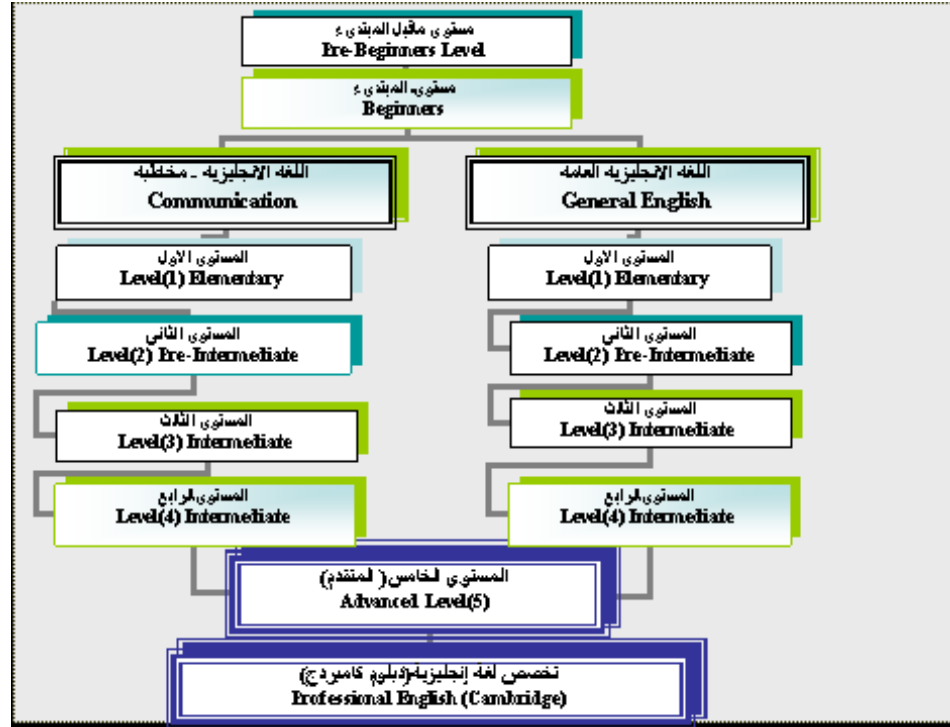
مستوى ماقبل المبتدىء
Pre-Beginners Level

مستوى المبتدىء
Beginners

اللغة الانجليزية - مخاطبة
Communication

اللغة الانجليزية العامة
General English

المستوى الاول
Level(1) Elementary

المستوى الثاني
Level(2) Pre-Intermediate

المستوى الثالث
Level(3) Intermediate

المستوى الرابع
Level(4) Intermediate

المستوى الاول
Level(1) Elementary

المستوى الثاني
Level(2) Pre-Intermediate

المستوى الثالث
Level(3) Intermediate

المستوى الرابع
Level(4) Intermediate

المستوى الخامس( المتقدم)
Advanced Level(5)

تخصص لغة إنجليزية(دبلوم كامبردج)
Professional English (Cambridge)